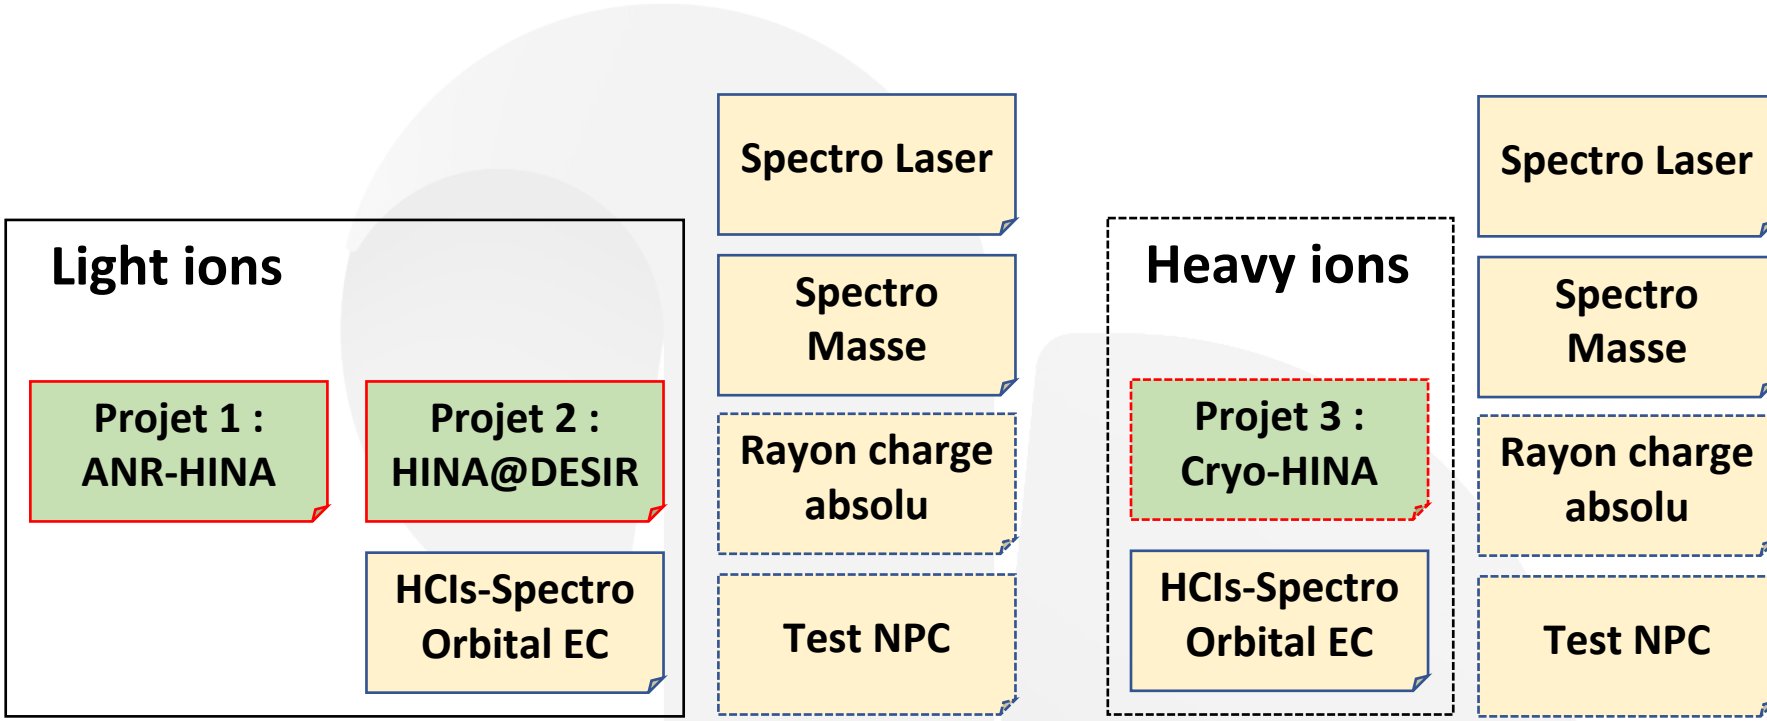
Light ions

Projet 1 : ANR-HINA

Projet 2 : HINA@DESIR

HCIs-Spectro Orbital EC

Spectro Laser

Spectro Masse

Rayon charge absolu

Test NPC

Heavy ions

Projet 3 : Cryo-HINA

HCIs-Spectro Orbital EC

Spectro Laser

Spectro Masse

Rayon charge absolu

Test NPC